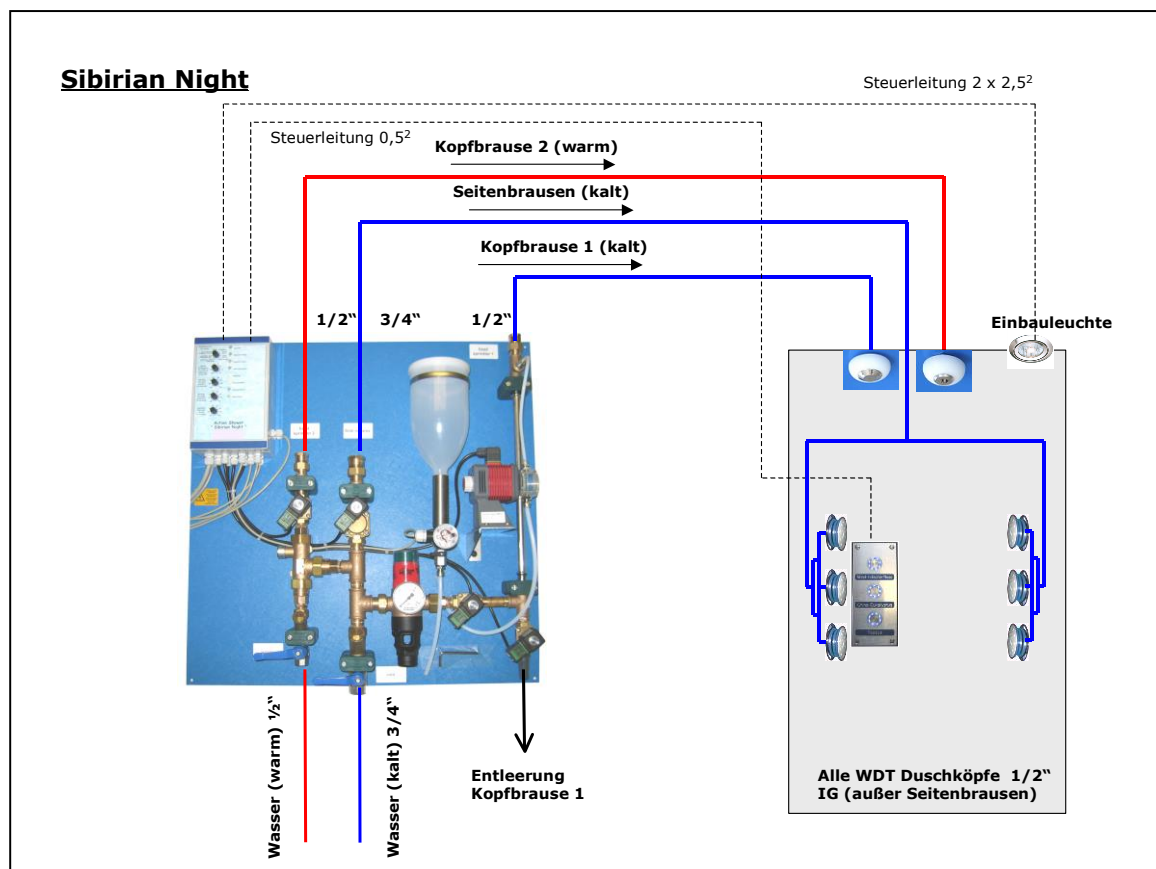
Sibirian Night

Steuerleitung 2 x 2,5$^2$

Steuerleitung 0,5$^2$

Kopfbrause 2 (warm)

Seitenbrausen (kalt)

Kopfbrause 1 (kalt)

1/2“ 3/4“ 1/2“

Einbauleuchte

Wasser (warm) ½“

Wasser (kalt) 3/4“

Entleerung Kopfbrause 1

Alle WDT Duschköpfe 1/2“ IG (außer Seitenbrausen)